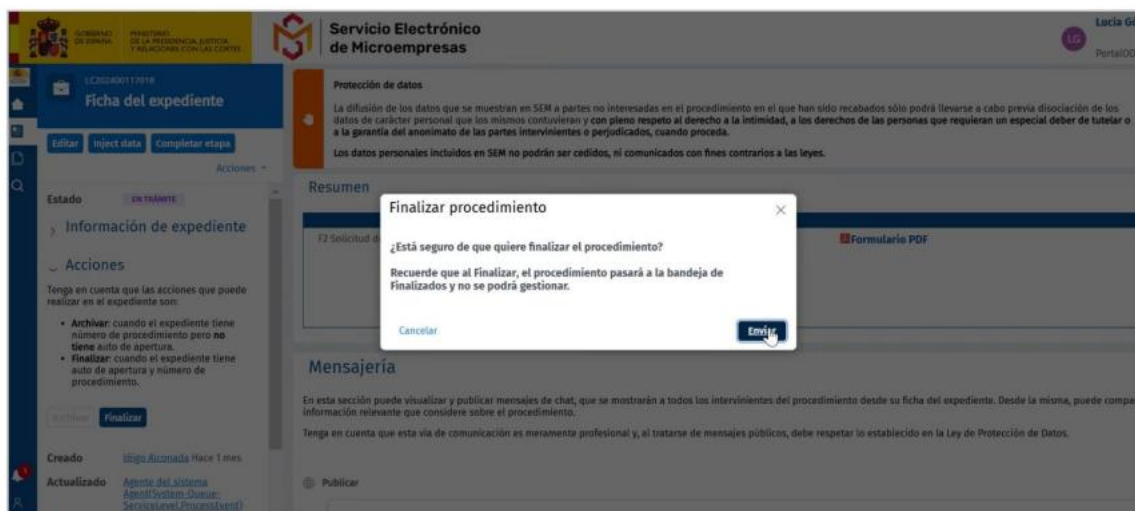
GOBIERNO DE ESPAÑA MINISTERIO DE LA PRESIDENCIA, JUSTICIA Y RELACIONES CON LAS CORTES

Servicio Electrónico de Microempresas

Lucia G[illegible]
LG
PortalO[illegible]

LC202400117018
Ficha del expediente

Editar Inject data Completar etapa
Acciones

Estado EN TRÁMITE

Información de expediente

Acciones

Tenga en cuenta que las acciones que puede realizar en el expediente son:

- Archivar: cuando el expediente tiene número de procedimiento pero no tiene auto de apertura.
- Finalizar: cuando el expediente tiene auto de apertura y número de procedimiento.

Archivar Finalizar

Creado Iñigo Arconada Hace 1 mes
Actualizado Agente del sistema Agent(System-Queue-ServiceLevel.ProcessEvent)

Protección de datos

La difusión de los datos que se muestran en SEM a partes no interesadas en el procedimiento en el que han sido recabados sólo podrá llevarse a cabo previa disociación de los datos de carácter personal que los mismos contuvieran y con pleno respeto al derecho a la intimidad, a los derechos de las personas que requieran un especial deber de tutelar o a la garantía del anonimato de las partes intervinientes o perjudicados, cuando proceda.

Los datos personales incluidos en SEM no podrán ser cedidos, ni comunicados con fines contrarios a las leyes.

Resumen

F2 Solicitud d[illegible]

Formulario PDF

Finalizar procedimiento

¿Está seguro de que quiere finalizar el procedimiento?

Recuerde que al Finalizar, el procedimiento pasará a la bandeja de Finalizados y no se podrá gestionar.

Cancelar Enviar

Mensajería

En esta sección puede visualizar y publicar mensajes de chat, que se mostrarán a todos los intervinientes del procedimiento desde su ficha del expediente. Desde la misma, puede compa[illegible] información relevante que considere sobre el procedimiento.

Tenga en cuenta que esta vía de comunicación es meramente profesional y, al tratarse de mensajes públicos, debe respetar lo establecido en la Ley de Protección de Datos.

Publicar